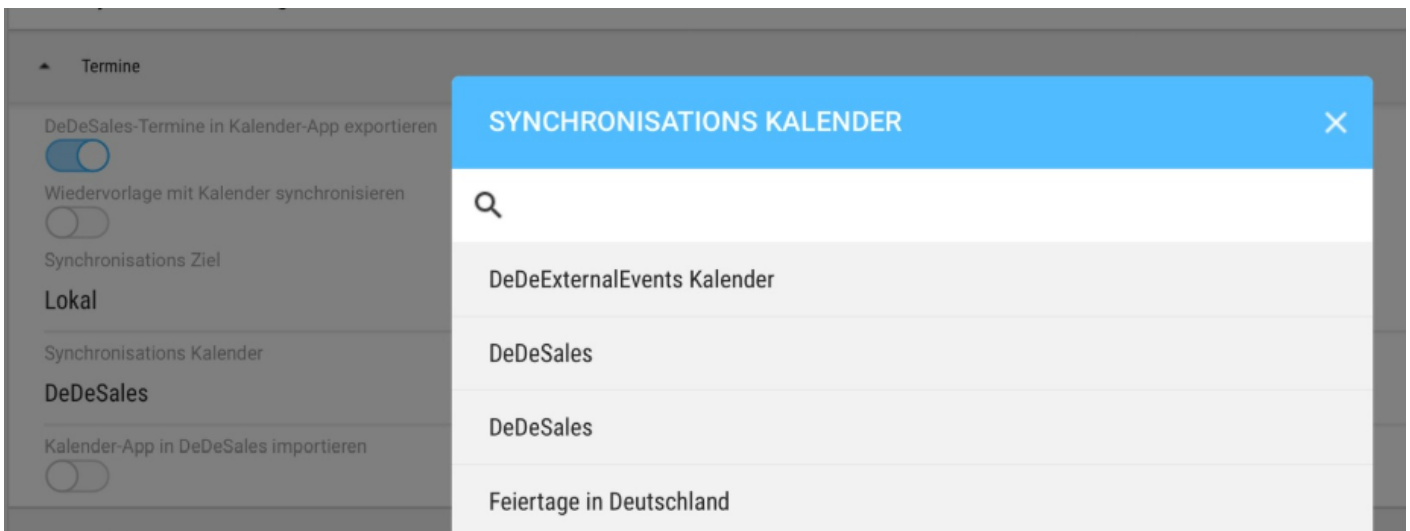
Termine

DeDeSales-Termine in Kalender-App exportieren

Wiedervorlage mit Kalender synchronisieren

Synchronisations Ziel

Lokal

Synchronisations Kalender

DeDeSales

Kalender-App in DeDeSales importieren

SYNCHRONISATIONS KALENDER

×

DeDeExternalEvents Kalender

DeDeSales

DeDeSales

Feiertage in Deutschland